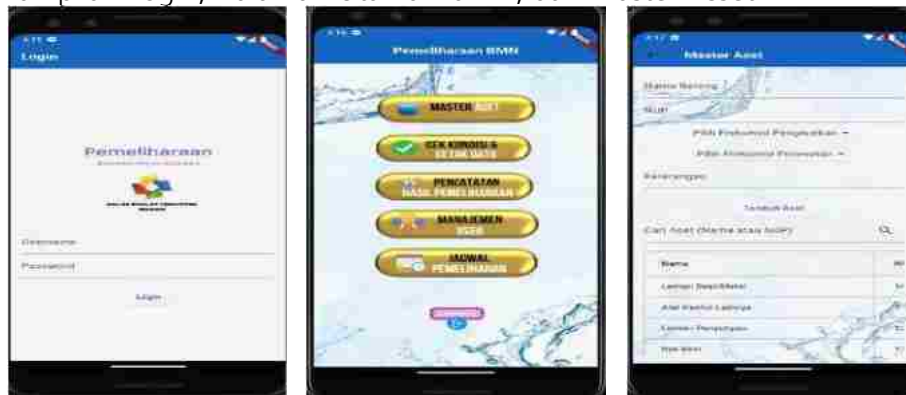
Login

Pemeliharaan

Username

Password

Login

Pemeliharaan BMN

MASTER ASET

CEK KONDISI & DETAIL DATA

PENCATATAN HASIL PEMELIHARAAN

MANAJEMEN USER

JADWAL PEMELIHARAAN

Master Aset

Nama Barang

NUP

Pilih Frekuensi Pengecekan

Pilih Frekuensi Perawatan

Keterangan

Tambah Aset

Cari Aset (Nama atau NUP)

| Nama |
|---|
| Lemari Besi/Metal |
| Alat Pemadam Kebakaran |
| Lemari Pendingin |
| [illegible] |